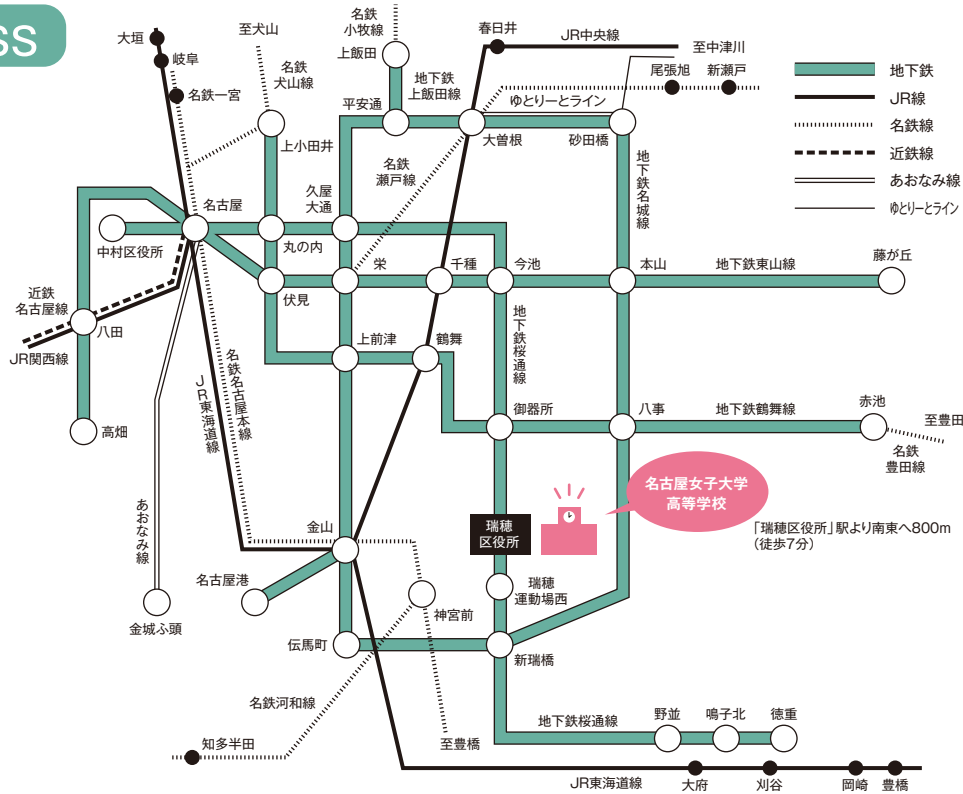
SS

大垣
岐阜
名鉄一宮
至犬山
名鉄犬山線
名鉄小牧線
上飯田
春日井
JR中央線
至中津川
尾張旭
新瀬戸
地下鉄上飯田線
平安通
ゆとりーとライン
大曽根
砂田橋
上小田井
名鉄瀬戸線
地下鉄名城線
名古屋
久屋大通
中村区役所
丸の内
栄
千種
今池
本山
地下鉄東山線
藤が丘
近鉄名古屋線
伏見
八田
JR関西線
上前津
鶴舞
地下鉄桜通線
高畑
名鉄名古屋本線
JR東海道線
御器所
八事
地下鉄鶴舞線
赤池
至豊田
名鉄豊田線
名古屋女子大学高等学校
瑞穂区役所
「瑞穂区役所」駅より南東へ800m（徒歩7分）
あおなみ線
金山
名古屋港
瑞穂運動場西
神宮前
金城ふ頭
伝馬町
新瑞橋
名鉄河和線
地下鉄桜通線
野並
鳴子北
徳重
知多半田
至豊橋
JR東海道線
大府
刈谷
岡崎
豊橋

地下鉄
JR線
名鉄線
近鉄線
あおなみ線
ゆとりーとライン